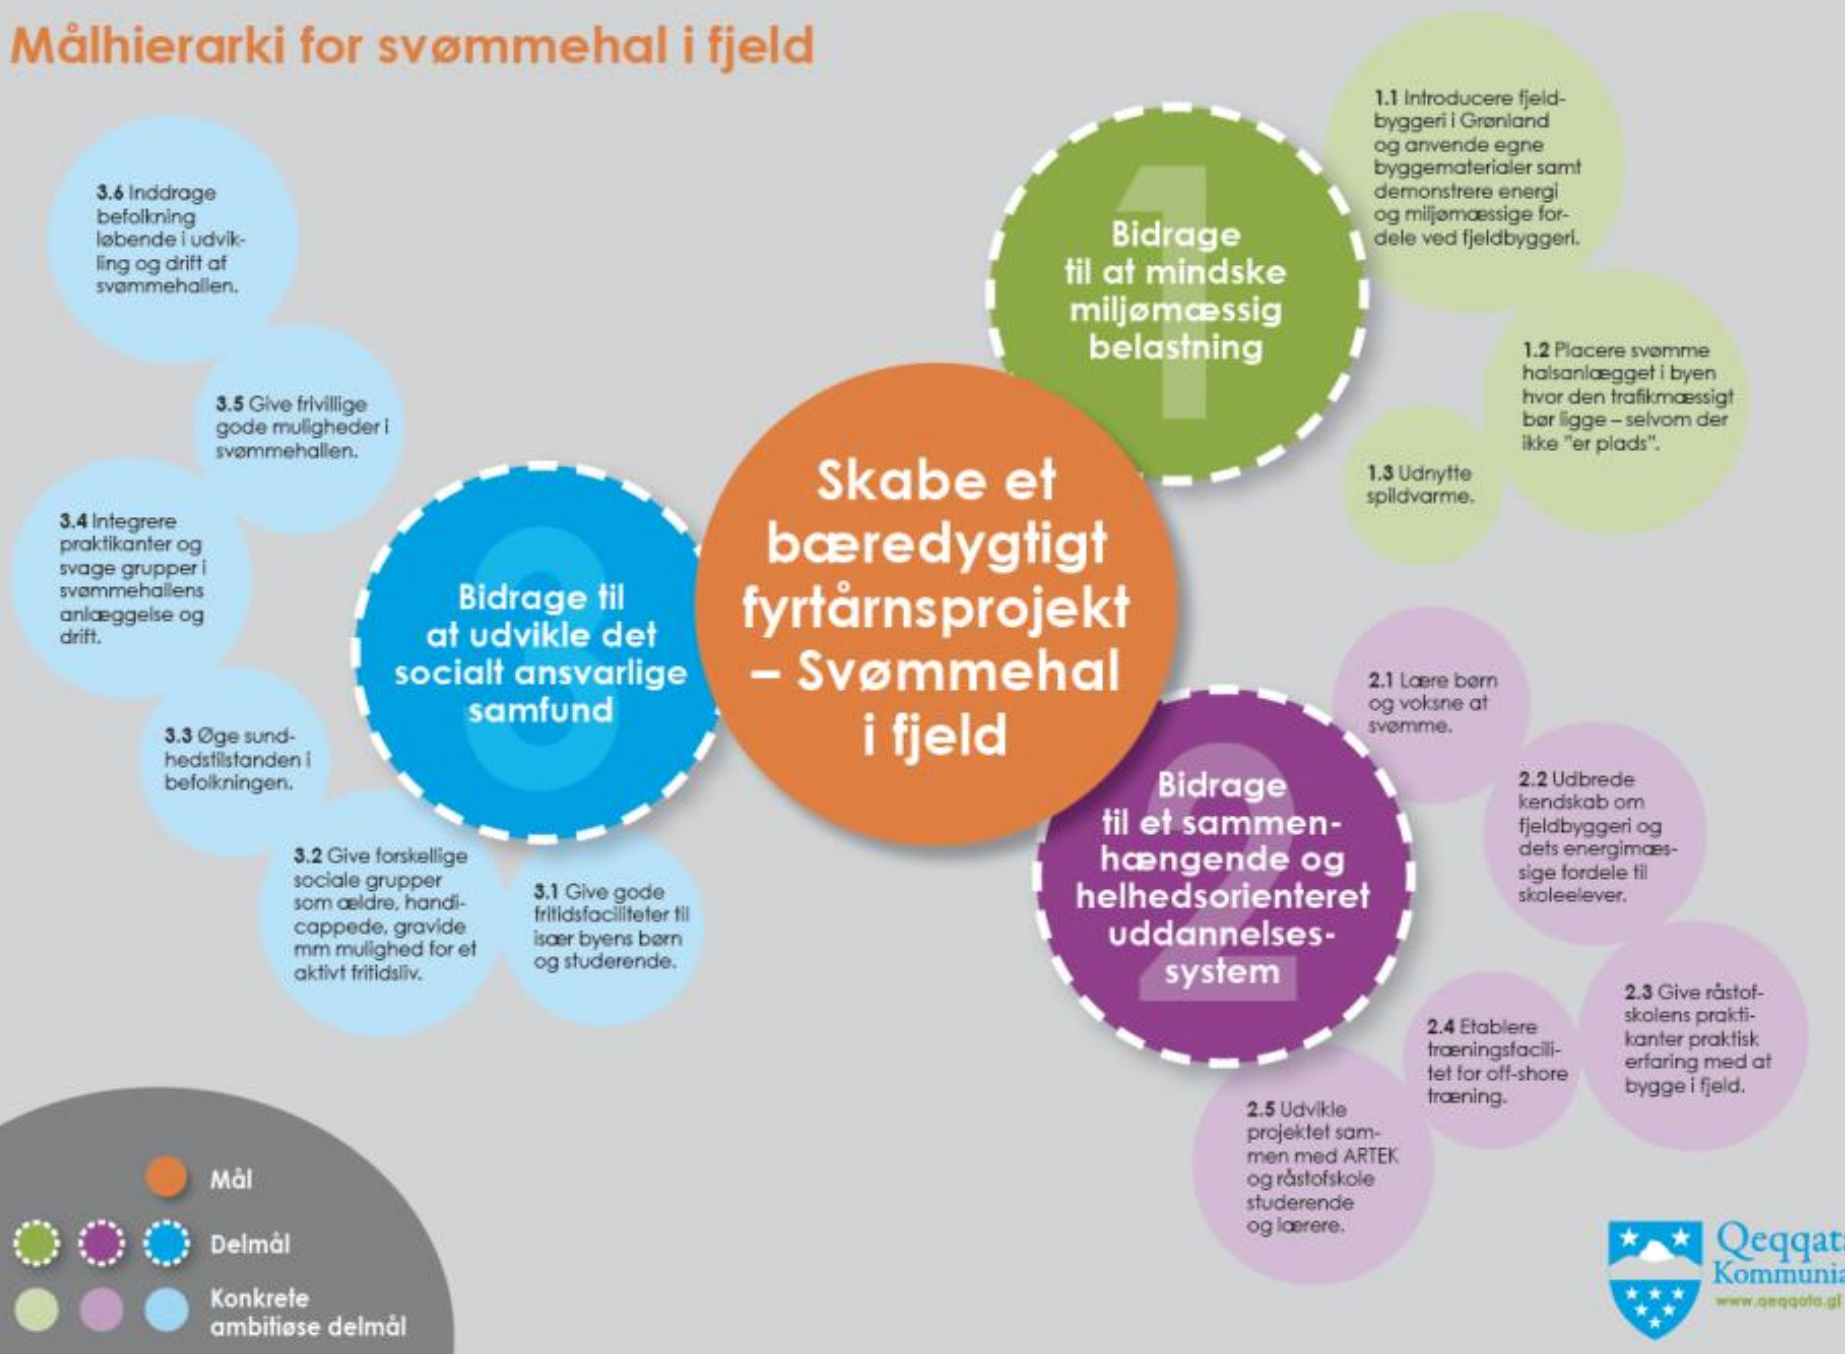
Målhierarki for svømmehal i fjeld

Skabe et bæredygtigt fyrtårnsprojekt – Svømmehal i fjeld

1

Bidrage til at mindske miljømæssig belastning

1.1 Introducere fjeldbyggeri i Grønland og anvende egne byggematerialer samt demonstrere energi og miljømæssige fordele ved fjeldbyggeri.

1.2 Placere svømme halsanlægget i byen hvor den trafikmæssigt bør ligge – selvom der ikke "er plads".

1.3 Udnytte spildvarme.

2

Bidrage til et sammenhængende og helhedsorienteret uddannelsessystem

2.1 Lære børn og voksne at svømme.

2.2 Udbrede kendskab om fjeldbyggeri og dets energimæssige fordele til skoleelever.

2.3 Give råstofskolens praktikanter praktisk erfaring med at bygge i fjeld.

2.4 Etablere træningsfacilitet for off-shore træning.

2.5 Udvikle projektet sammen med ARTEK og råstofskole studerende og lærere.

3

Bidrage til at udvikle det socialt ansvarlige samfund

3.1 Give gode fritidsfaciliteter til især byens børn og studerende.

3.2 Give forskellige sociale grupper som ældre, handicappede, gravide mm mulighed for et aktivt fritidsliv.

3.3 Øge sundhedstilstanden i befolkningen.

3.4 Integrere praktikanter og svage grupper i svømmehallens anlæggelse og drift.

3.5 Give frivillige gode muligheder i svømmehallen.

3.6 Inddrage befolkning løbende i udvikling og drift af svømmehallen.

Mål

Delmål

Konkrete ambitiøse delmål

Qeqqata Kommunia
www.qeqqata.gl